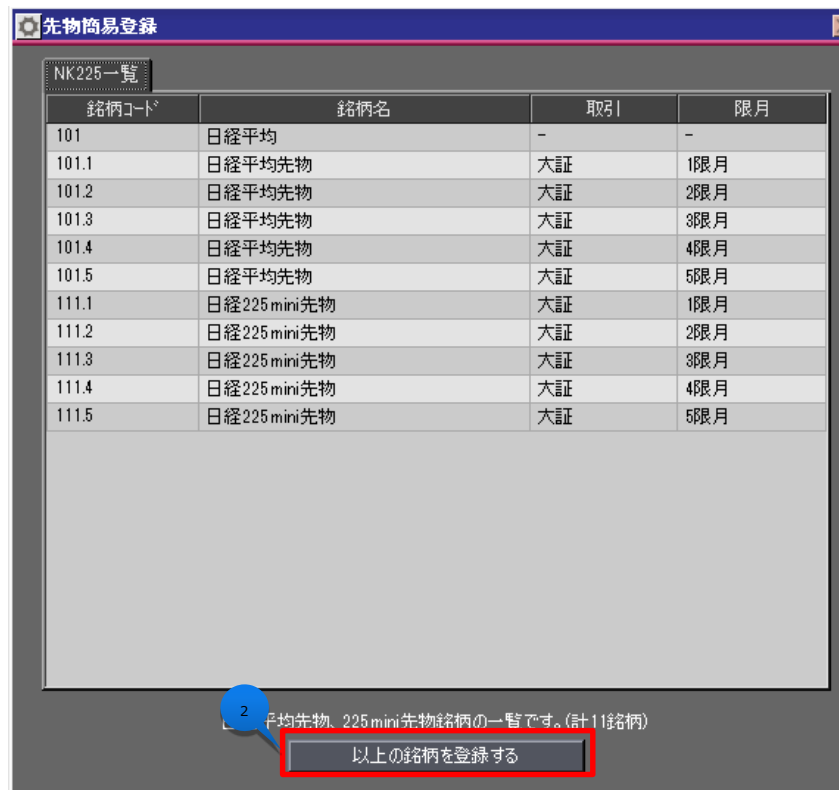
先物簡易登録

NK225一覧

| 銘柄ｺｰﾄﾞ | 銘柄名 | 取引 | 限月 |
|---|---|---|---|
| 101 | 日経平均 | - | - |
| 101.1 | 日経平均先物 | 大証 | 1限月 |
| 101.2 | 日経平均先物 | 大証 | 2限月 |
| 101.3 | 日経平均先物 | 大証 | 3限月 |
| 101.4 | 日経平均先物 | 大証 | 4限月 |
| 101.5 | 日経平均先物 | 大証 | 5限月 |
| 111.1 | 日経225mini先物 | 大証 | 1限月 |
| 111.2 | 日経225mini先物 | 大証 | 2限月 |
| 111.3 | 日経225mini先物 | 大証 | 3限月 |
| 111.4 | 日経225mini先物 | 大証 | 4限月 |
| 111.5 | 日経225mini先物 | 大証 | 5限月 |

2

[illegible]平均先物、225mini先物銘柄の一覧です。(計11銘柄)

以上の銘柄を登録する